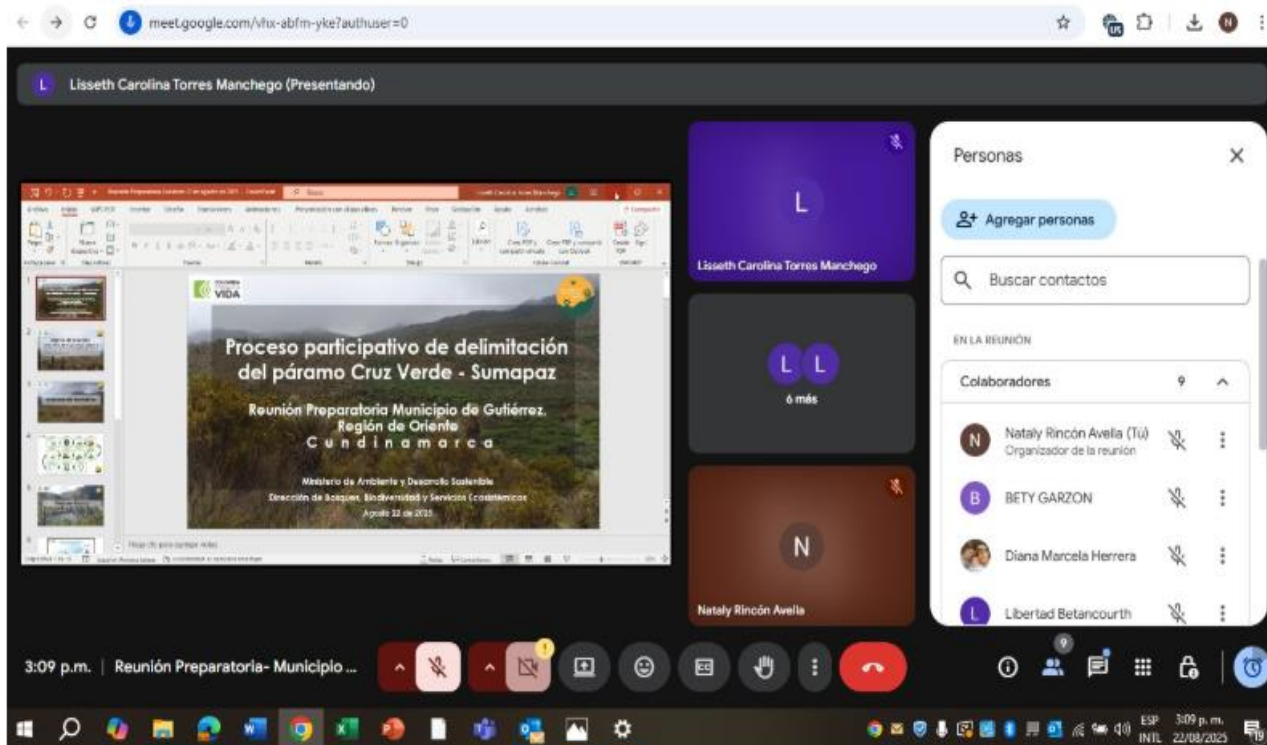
meet.google.com/vhx-abfm-yke?authuser=0

L Lisseth Carolina Torres Manchego (Presentando)

COLOMBIA POTENCIA DE LA VIDA

Proceso participativo de delimitación del páramo Cruz Verde - Sumapaz

Reunión Preparatoria Municipio de Gutiérrez, Región de Oriente Cundinamarca

Ministerio de Ambiente y Desarrollo Sostenible
Dirección de Bosques, Biodiversidad y Servicios Ecosistémicos
Agosto 22 de 2025

L
Lisseth Carolina Torres Manchego

L L
6 más

N
Nataly Rincón Avella

Personas

Agregar personas

Buscar contactos

EN LA REUNIÓN

Colaboradores 9

N Nataly Rincón Avella (Tú)
Organizador de la reunión

B BETY GARZON

Diana Marcela Herrera

L Libertad Betancourth

3:09 p.m. | Reunión Preparatoria- Municipio ...

9

ESP INTL 3:09 p. m. 22/08/2025